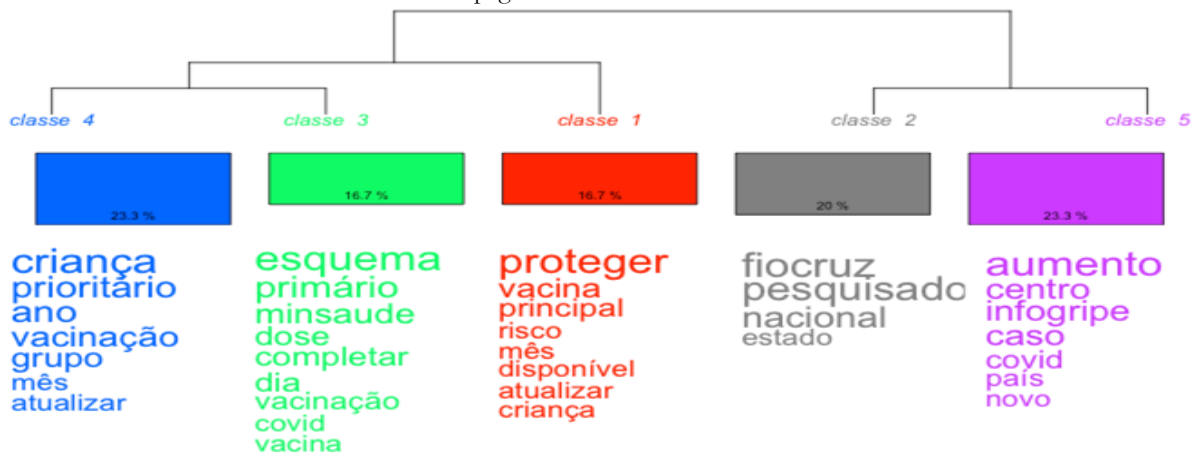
classe 4

23.3 %

criança
prioritário
ano
vacinação
grupo
mês
atualizar

classe 3

16.7 %

esquema
primário
minsaude
dose
completar
dia
vacinação
covid
vacina

classe 1

16.7 %

proteger
vacina
principal
risco
mês
disponível
atualizar
criança

classe 2

20 %

fiocruz
pesquisado
nacional
estado

classe 5

23.3 %

aumento
centro
infogripe
caso
covid
país
novo